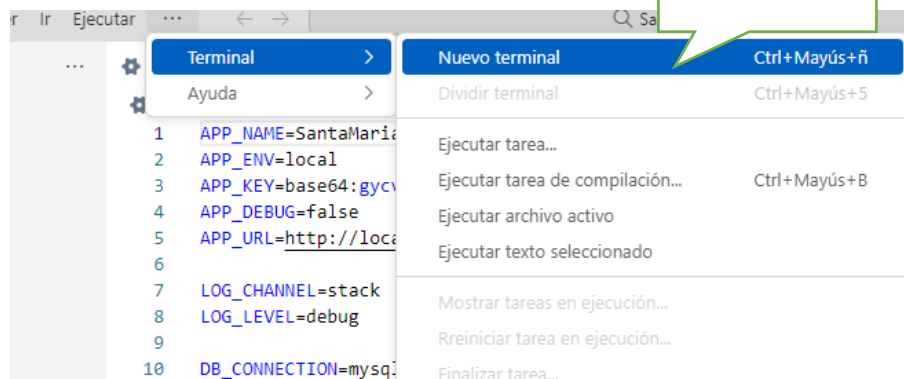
r Ir Ejecutar ··· ← → Sa

···

Terminal >
Ayuda >

Nuevo terminal Ctrl+Mayús+ñ
Dividir terminal Ctrl+Mayús+5
Ejecutar tarea...
Ejecutar tarea de compilación... Ctrl+Mayús+B
Ejecutar archivo activo
Ejecutar texto seleccionado
Mostrar tareas en ejecución...
Rreiniciar tarea en ejecución...
Finalizar tarea...

1 APP_NAME=SantaMaria
2 APP_ENV=local
3 APP_KEY=base64:gycv
4 APP_DEBUG=false
5 APP_URL=http://loca
6
7 LOG_CHANNEL=stack
8 LOG_LEVEL=debug
9
10 DB_CONNECTION=mysql